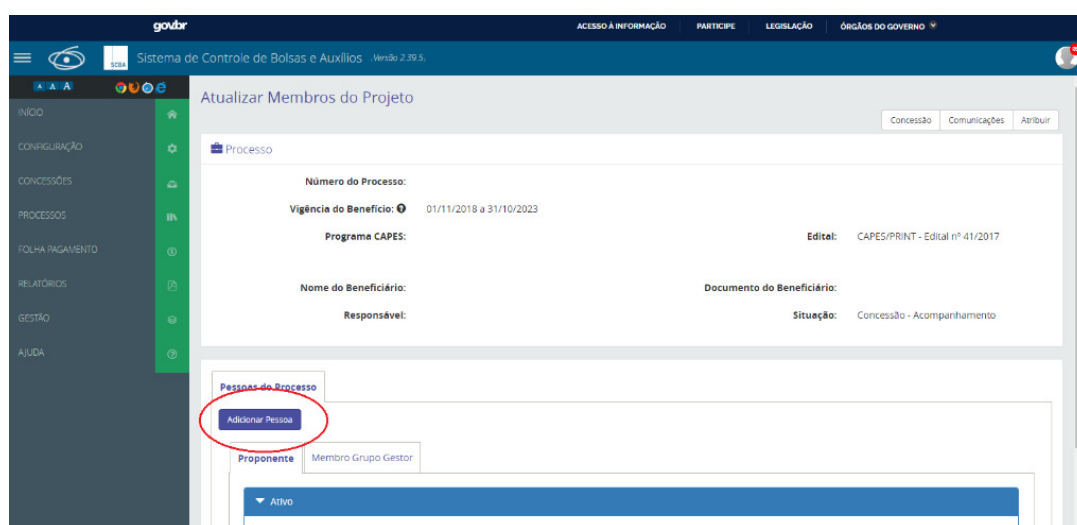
gov.br

ACESSO À INFORMAÇÃO PARTICIPE LEGISLAÇÃO ÓRGÃOS DO GOVERNO

SCBA Sistema de Controle de Bolsas e Auxílios Versão 2.39.5.

A A A

INÍCIO
CONFIGURAÇÃO
CONCESSÕES
PROCESSOS
FOLHA PAGAMENTO
RELATÓRIOS
GESTÃO
AJUDA

Atualizar Membros do Projeto

Concessão Comunicações Atribuir

Processo

Número do Processo:

Vigência do Benefício: 01/11/2018 a 31/10/2023

Programa CAPES:

Edital: CAPES/PRINT - Edital nº 41/2017

Nome do Beneficiário:

Documento do Beneficiário:

Responsável:

Situação: Concessão - Acompanhamento

Pessoas do Processo

Adicionar Pessoa

Proponente Membro Grupo Gestor

Ativo